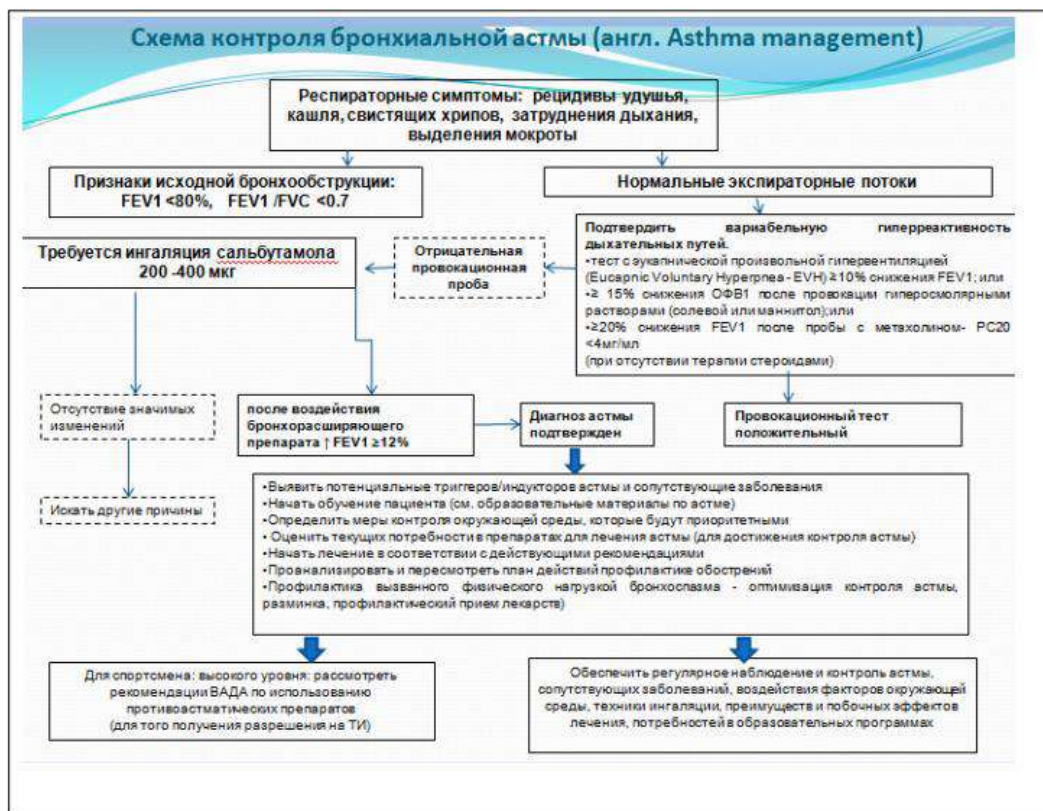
Схема контроля бронхиальной астмы (англ. Asthma management)

Респираторные симптомы: рецидивы удушья, кашля, свистящих хрипов, затруднения дыхания, выделения мокроты

Признаки исходной бронхообструкции: FEV1 <80%, FEV1 /FVC <0.7

Нормальные экспираторные потоки

Подтвердить вариабельную гиперреактивность дыхательных путей.
•тест с эукапнической произвольной гипервентиляцией (Eucapnic Voluntary Hyperpnea - EVH) ≥10% снижения FEV1; или
•≥ 15% снижения ОФВ1 после провокации гиперосмолярными растворами (солевой или маннитол);или
•≥20% снижения FEV1 после пробы с метахолином- PC20 <4мг/мл
(при отсутствии терапии стероидами)

Требуется ингаляция сальбутамола 200 -400 мкг

Отрицательная провокационная проба

Отсутствие значимых изменений

Искать другие причины

после воздействия бронхорасширяющего препарата ↑ FEV1 ≥12%

Диагноз астмы подтвержден

Провокационный тест положительный

•Выявить потенциальные триггеров/индукторов астмы и сопутствующие заболевания
•Начать обучение пациента (см. образовательные материалы по астме)
•Определить меры контроля окружающей среды, которые будут приоритетными
•Оценить текущих потребности в препаратах для лечения астмы (для достижения контроля астмы)
•Начать лечение в соответствии с действующими рекомендациями
•Проанализировать и пересмотреть план действий профилактике обострений
•Профилактика вызванного физического нагрузкой бронхоспазма - оптимизация контроля астмы, разминка, профилактический прием лекарств)

Для спортсмена высокого уровня: рассмотреть рекомендации ВАДА по использованию противоастматических препаратов (для того получения разрешения на ТИ)

Обеспечить регулярное наблюдение и контроль астмы, сопутствующих заболеваний, воздействия факторов окружающей среды, техники ингаляции, преимуществ и побочных эффектов лечения, потребностей в образовательных программах